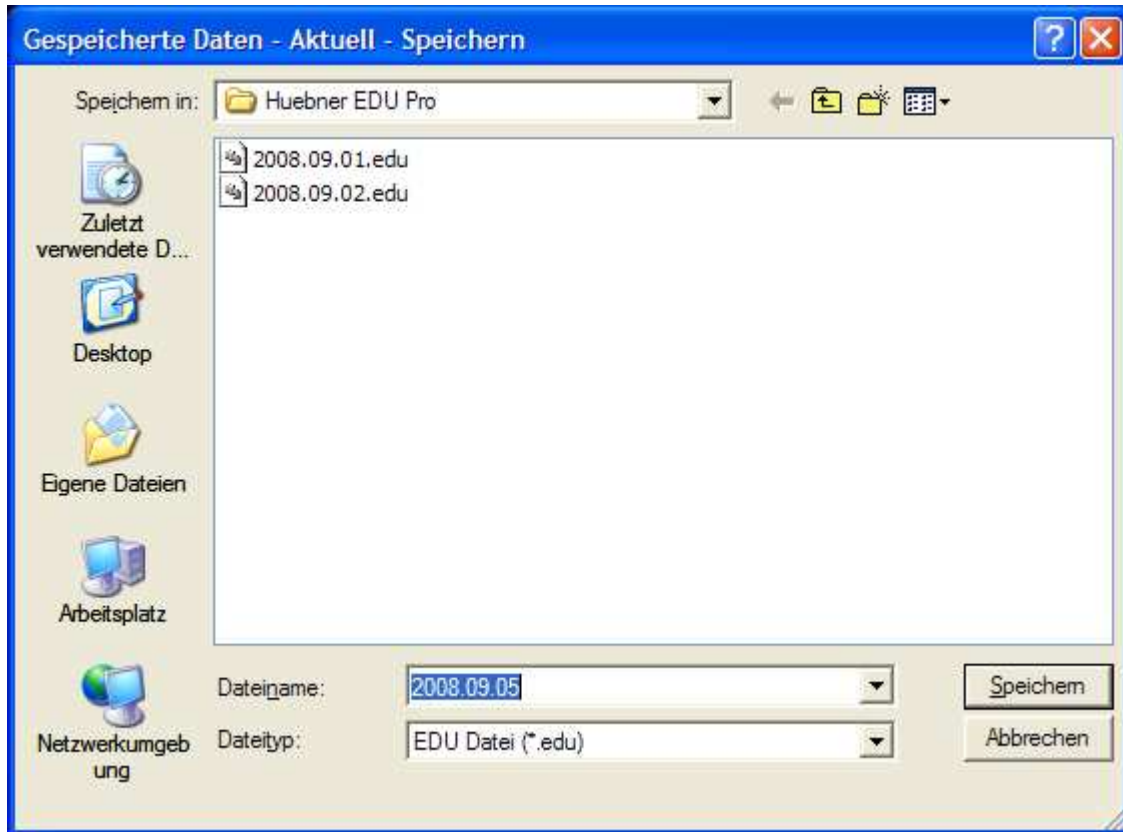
Gespeicherte Daten - Aktuell - Speichern

Speichern in: Huebner EDU Pro

2008.09.01.edu
2008.09.02.edu

Zuletzt verwendete D...

Desktop

Eigene Dateien

Arbeitsplatz

Netzwerkumgebung

Dateiname: 2008.09.05

Dateityp: EDU Datei (*.edu)

Speichern

Abbrechen